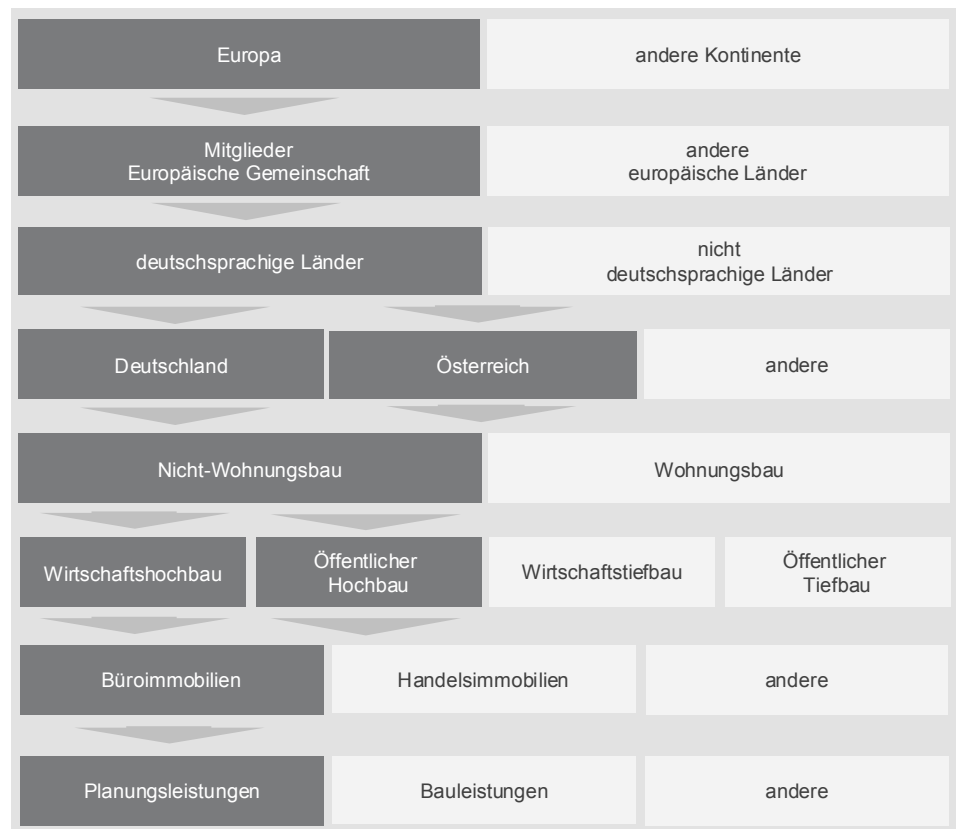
Europa

andere Kontinente

Mitglieder
Europäische Gemeinschaft

andere
europäische Länder

deutschsprachige Länder

nicht
deutschsprachige Länder

Deutschland

Österreich

andere

Nicht-Wohnungsbau

Wohnungsbau

Wirtschaftshochbau

Öffentlicher
Hochbau

Wirtschaftstiefbau

Öffentlicher
Tiefbau

Büroimmobilien

Handelsimmobilien

andere

Planungsleistungen

Bauleistungen

andere